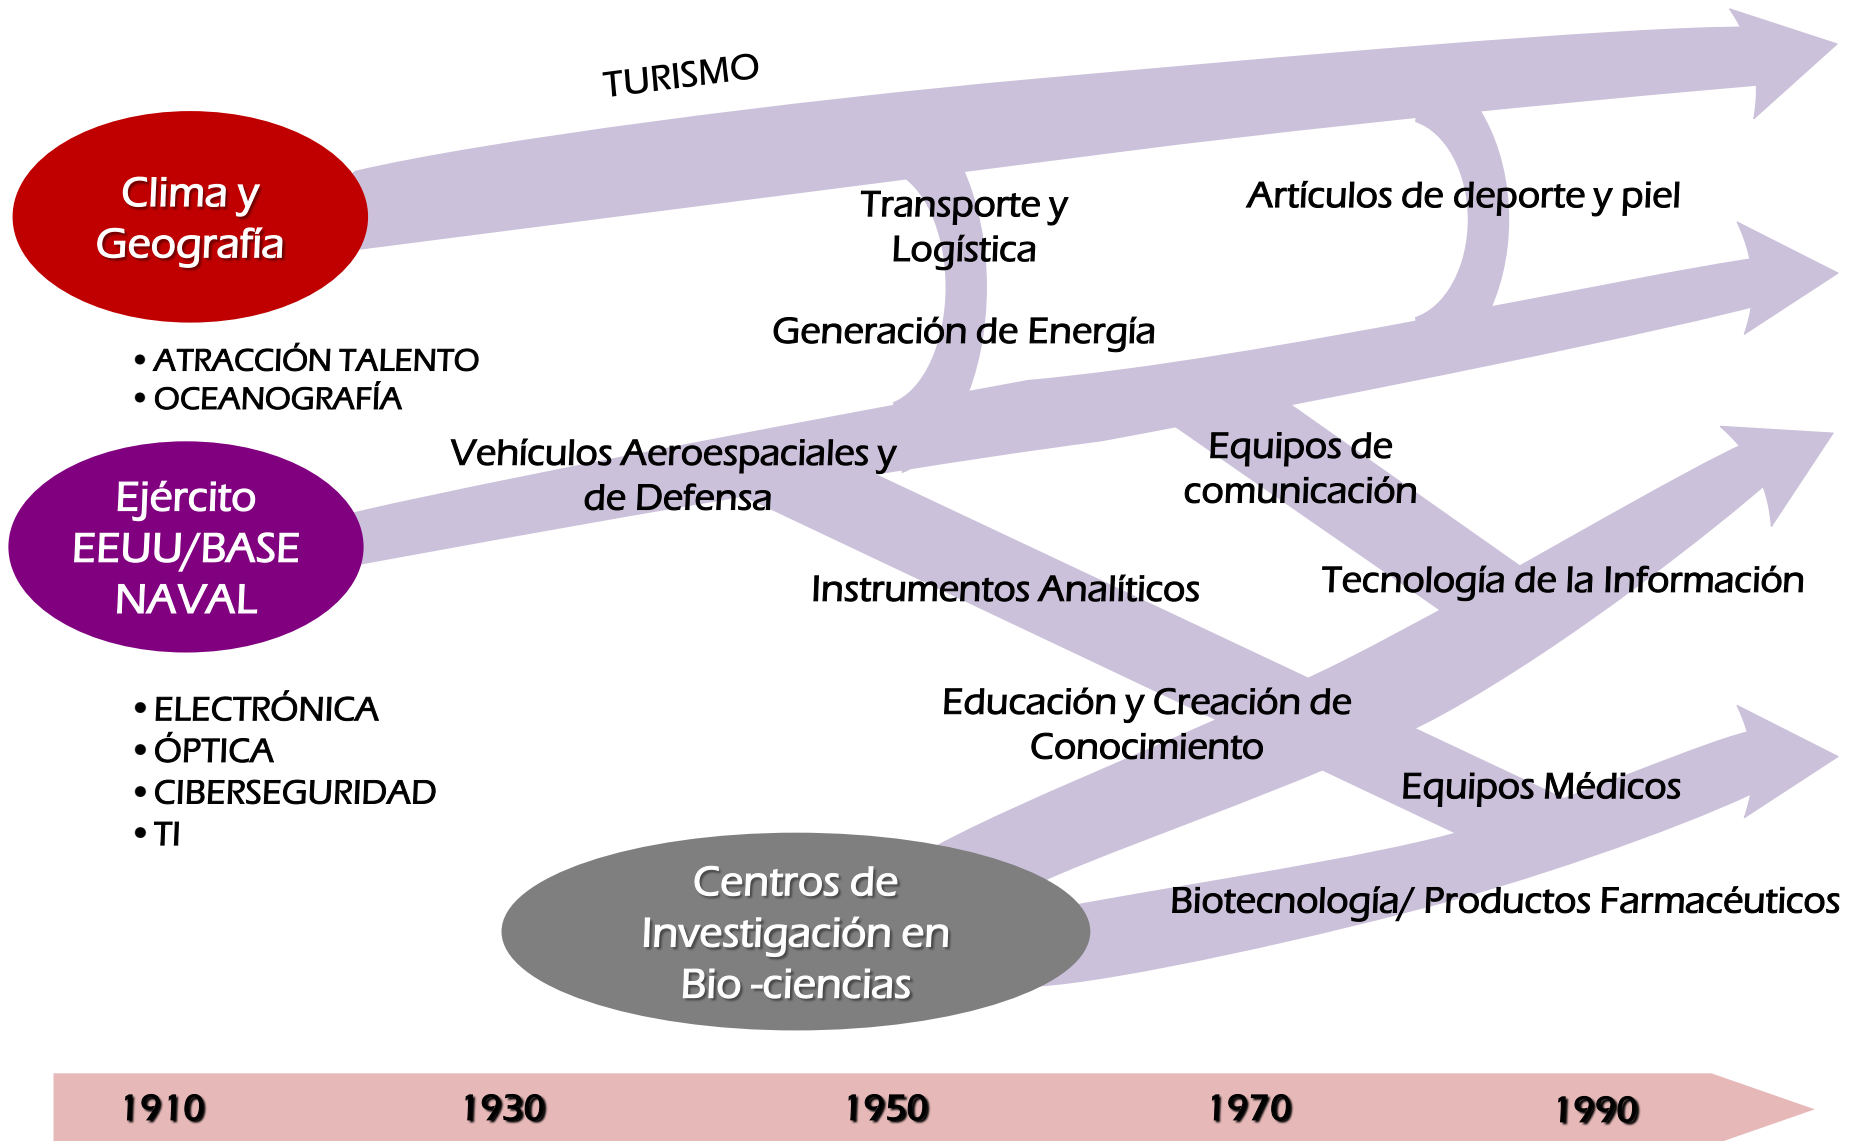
TURISMO

Clima y Geografía

• ATRACCIÓN TALENTO
• OCEANOGRAFÍA

Transporte y Logística

Artículos de deporte y piel

Generación de Energía

Ejército EEUU/BASE NAVAL

Vehículos Aeroespaciales y de Defensa

Equipos de comunicación

Instrumentos Analíticos

Tecnología de la Información

• ELECTRÓNICA
• ÓPTICA
• CIBERSEGURIDAD
• TI

Educación y Creación de Conocimiento

Equipos Médicos

Centros de Investigación en Bio -ciencias

Biotecnología/ Productos Farmacéuticos

1910
1930
1950
1970
1990